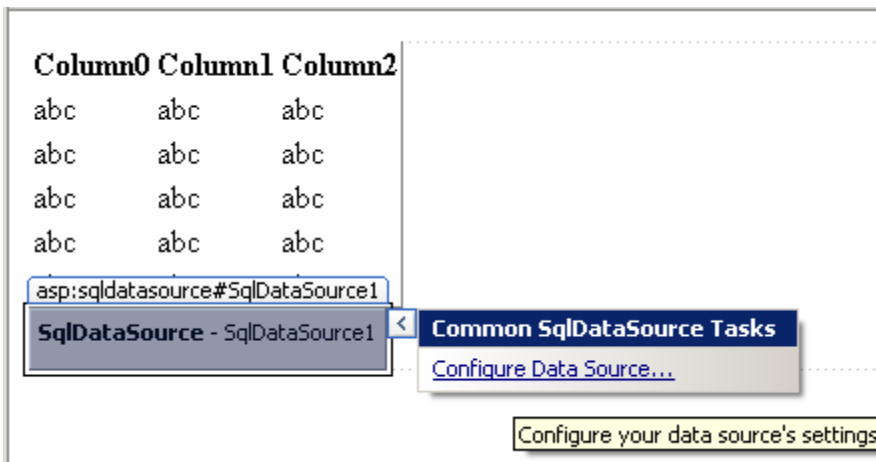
| Column0 | Column1 | Column2 |
|---|---|---|
| abc | abc | abc |
| abc | abc | abc |
| abc | abc | abc |
| abc | abc | abc |

asp:sqldatasource#SqlDataSource1

SqlDataSource - SqlDataSource1

Common SqlDataSource Tasks

Configure Data Source...

Configure your data source's settings